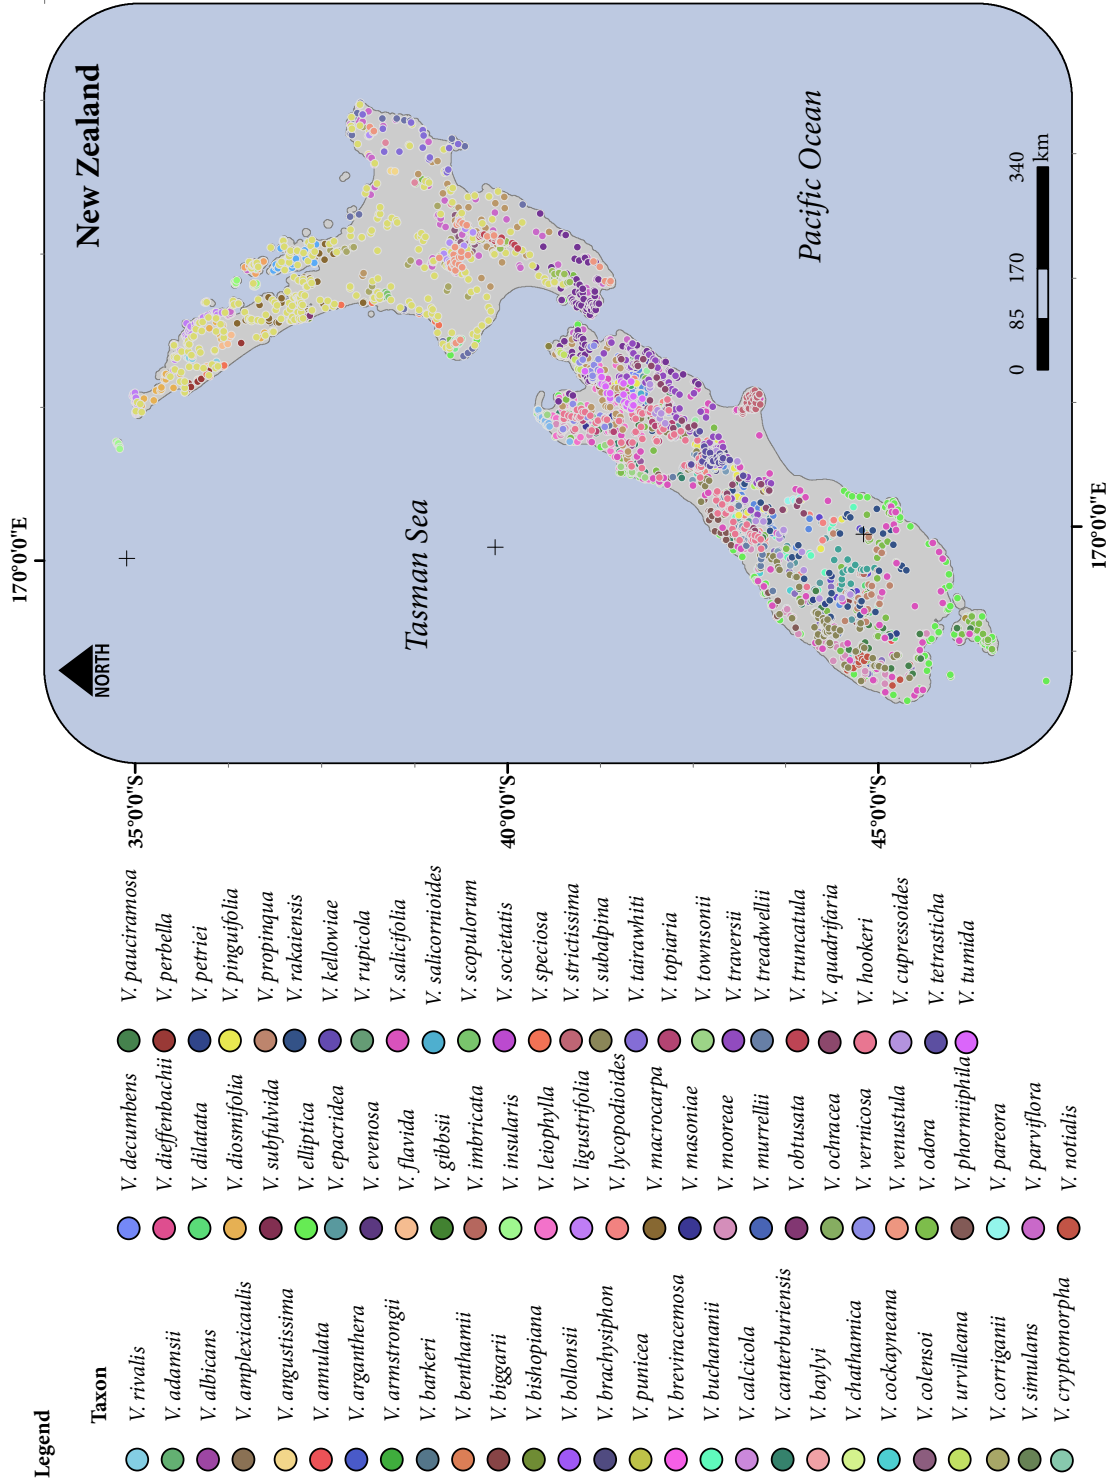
New Zealand

Pacific Ocean

Tasman Sea

NORTH

0 85 170 340 km

170°0'0"E

170°0'0"E

35°0'0"S

40°0'0"S

45°0'0"S

Legend

Taxon

V. rivalis
V. adamsii
V. albicans
V. amplexicaulis
V. angustissima
V. annulata
V. arganthera
V. armstrongii
V. barkeri
V. benthamii
V. biggarii
V. bishopiana
V. bollonsii
V. brachysiphon
V. punicea
V. breviracemosa
V. buchananii
V. calcicola
V. canterburiensis
V. baylyi
V. chathamica
V. cockayneana
V. colensoi
V. urvilleana
V. corriganii
V. simulans
V. cryptomorpha

V. decumbens
V. dieffenbachii
V. dilatata
V. diosmifolia
V. subfulvida
V. elliptica
V. epacridea
V. evenosa
V. flavida
V. gibbsii
V. imbricata
V. insularis
V. leiophylla
V. ligustrifolia
V. lycopodioides
V. macrocarpa
V. masoniae
V. mooreae
V. murrellii
V. obtusata
V. ochracea
V. vernicosa
V. venustula
V. odora
V. phormiiphila
V. pareora
V. parviflora
V. notialis

V. pauciramosa
V. perbella
V. petriei
V. pinguifolia
V. propinqua
V. rakaiensis
V. kellowiae
V. rupicola
V. salicifolia
V. salicornioides
V. scopulorum
V. societatis
V. speciosa
V. strictissima
V. subalpina
V. tairawhiti
V. topiaria
V. townsonii
V. traversii
V. treadwellii
V. truncatula
V. quadrifaria
V. hookeri
V. cupressoides
V. tetrasticha
V. tumida